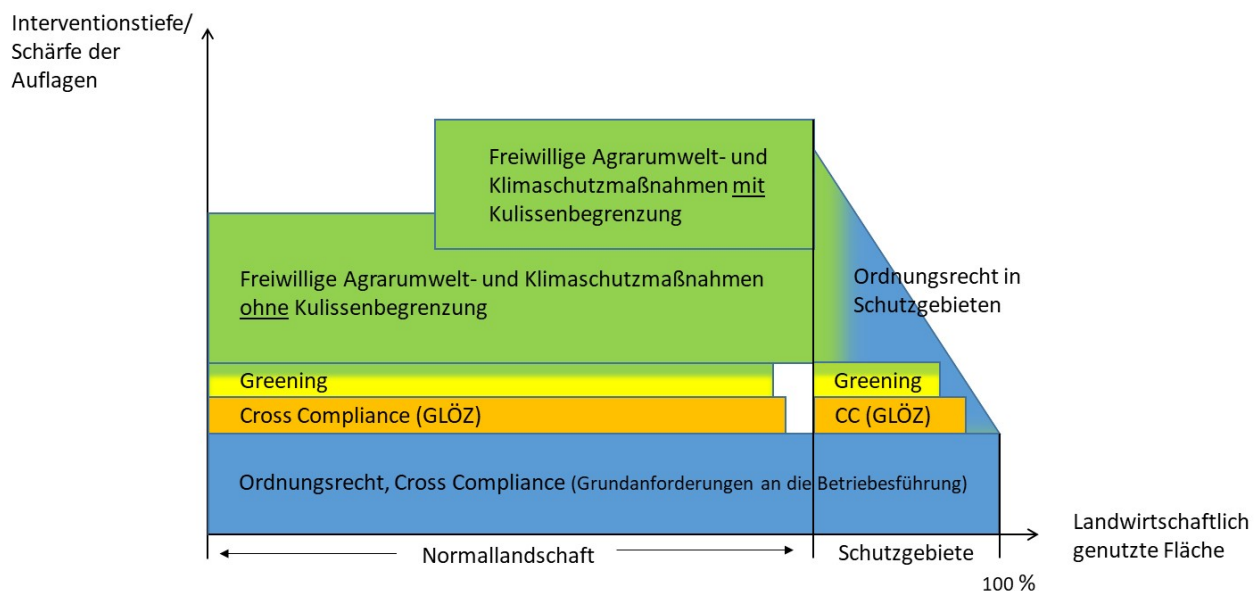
Interventionstiefe/ Schärfe der Auflagen

Freiwillige Agrarumwelt- und Klimaschutzmaßnahmen mit Kulissenbegrenzung

Freiwillige Agrarumwelt- und Klimaschutzmaßnahmen ohne Kulissenbegrenzung

Ordnungsrecht in Schutzgebieten

Greening

Greening

Cross Compliance (GLÖZ)

CC (GLÖZ)

Ordnungsrecht, Cross Compliance (Grundanforderungen an die Betriebesführung)

Landwirtschaftlich genutzte Fläche

Normallandschaft

Schutzgebiete

100 %